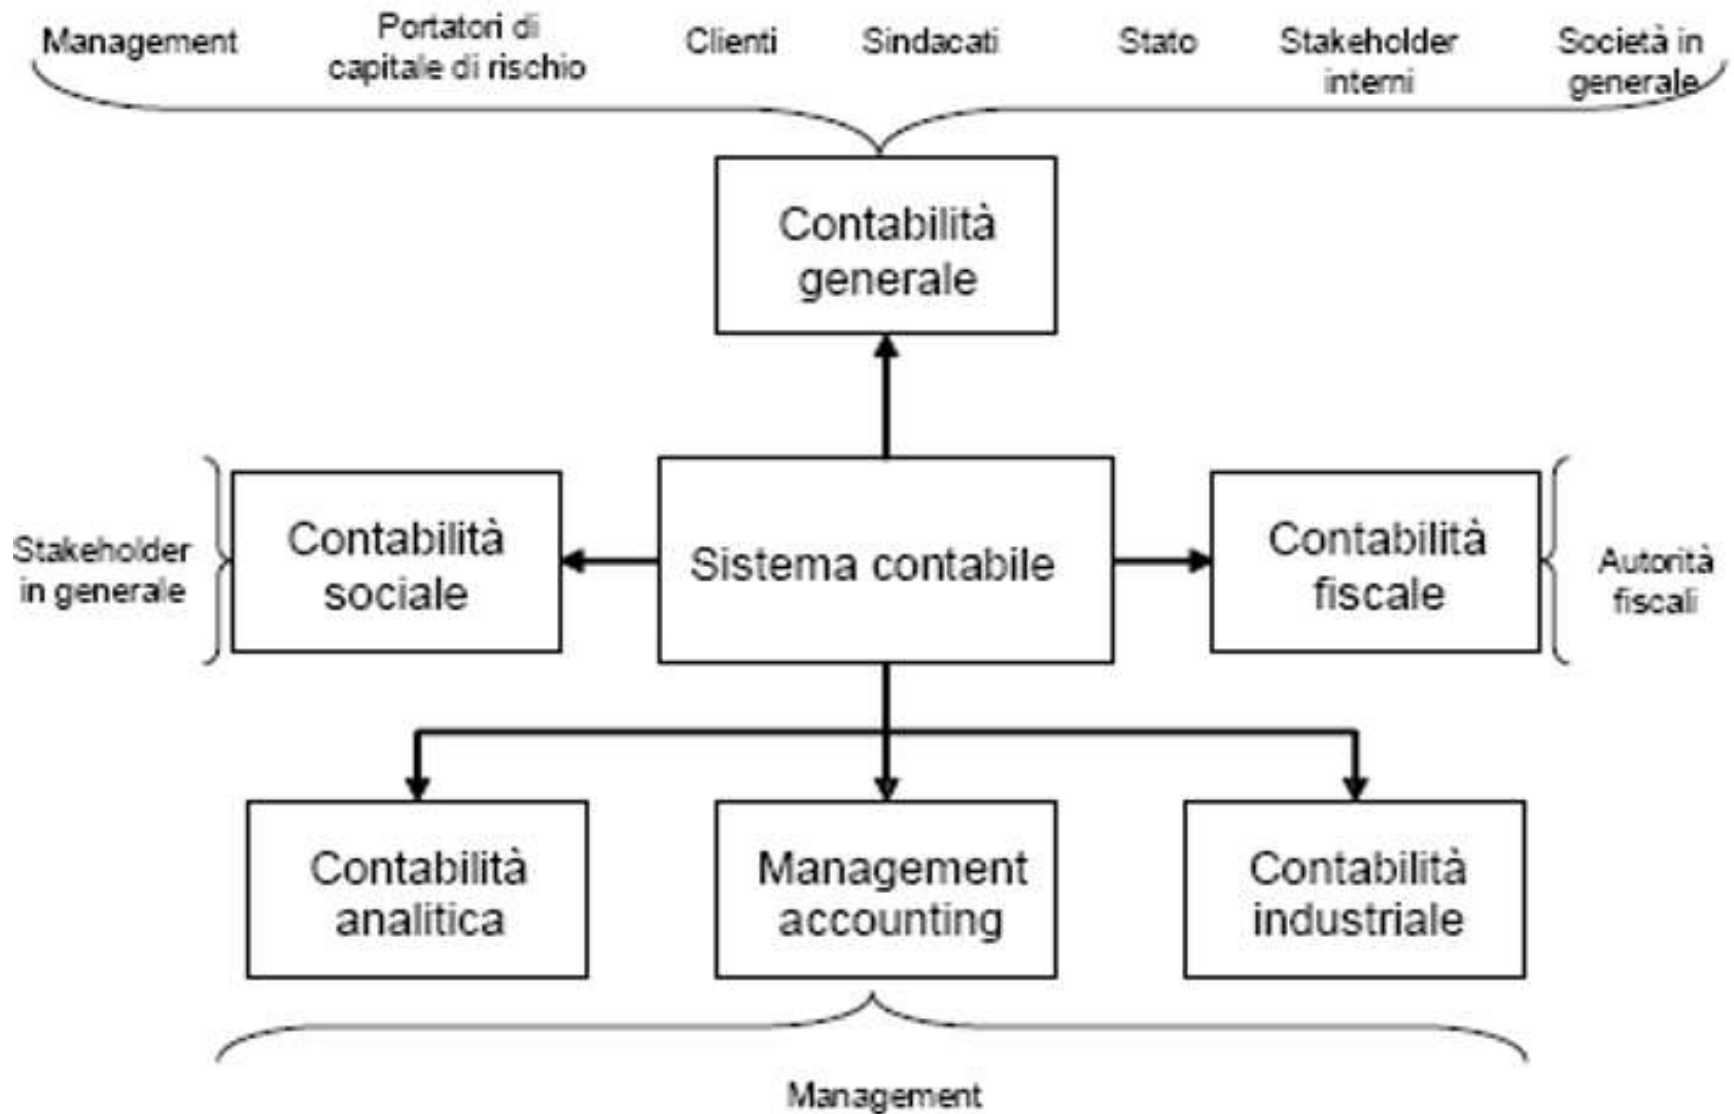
Management

Portatori di capitale di rischio

Clienti

Sindacati

Stato

Stakeholder interni

Società in generale

Contabilità generale

Stakeholder in generale

Contabilità sociale

Sistema contabile

Contabilità fiscale

Autorità fiscali

Contabilità analitica

Management accounting

Contabilità industriale

Management